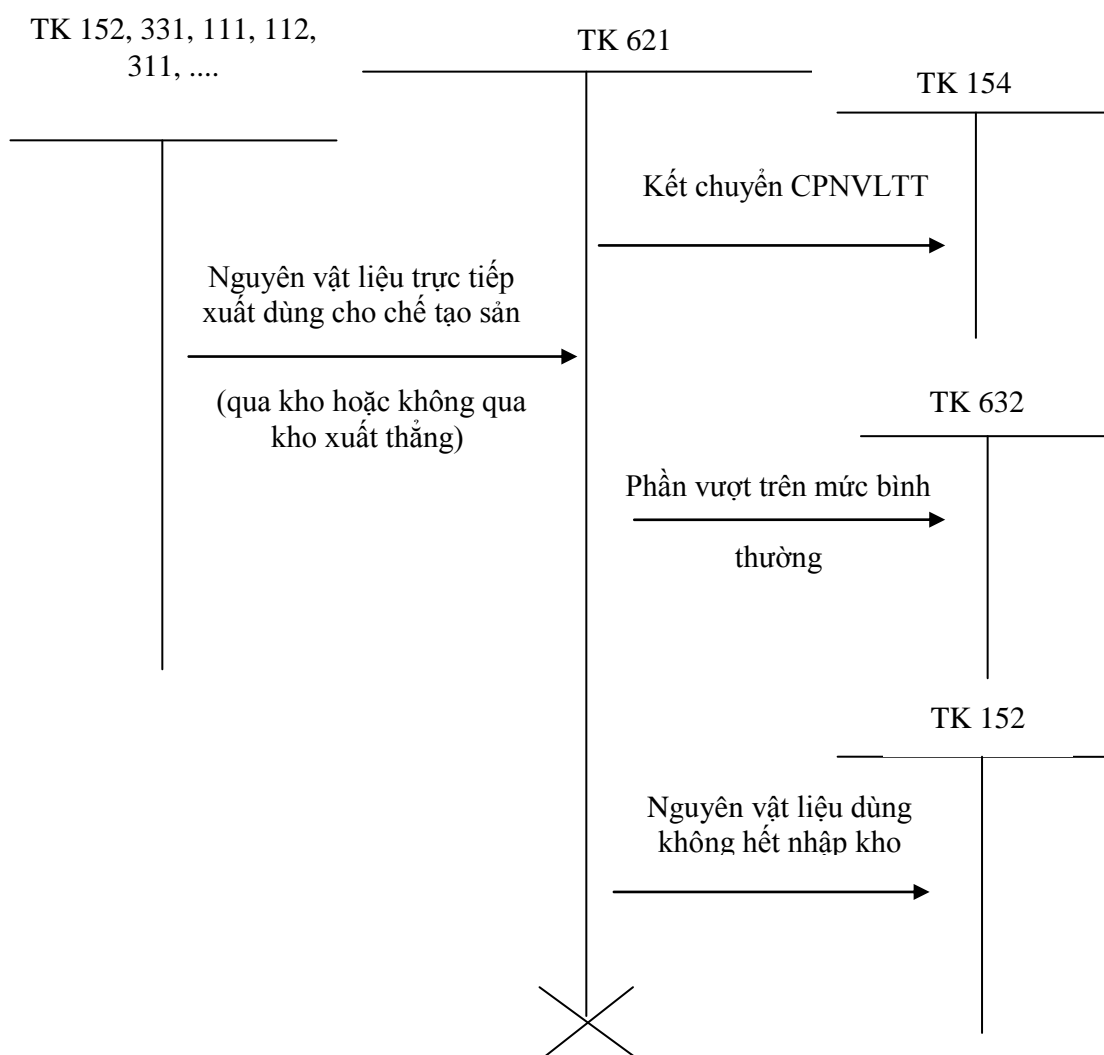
TK 152, 331, 111, 112, 311, ....

TK 621

TK 154

Kết chuyển CPNVLTT

Nguyên vật liệu trực tiếp xuất dùng cho chế tạo sản

(qua kho hoặc không qua kho xuất thẳng)

TK 632

Phần vượt trên mức bình

thường

TK 152

Nguyên vật liệu dùng không hết nhập kho